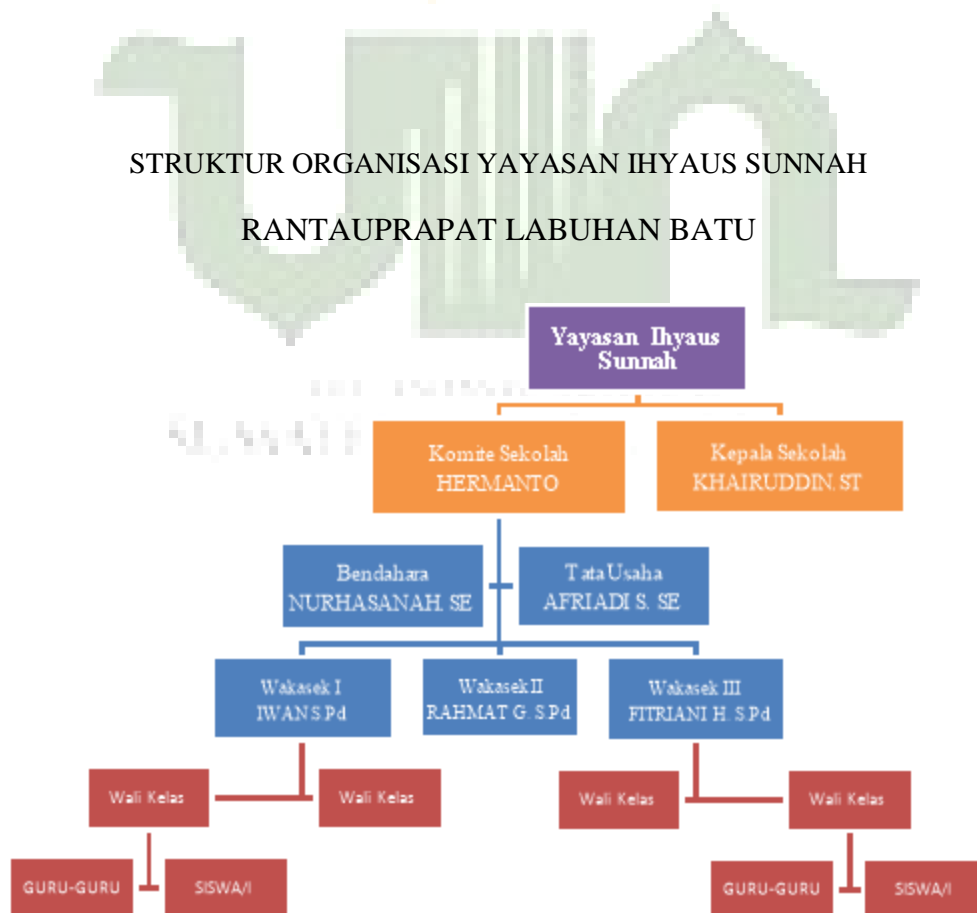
STRUKTUR ORGANISASI YAYASAN IHYAUS SUNNAH

RANTAUPRAPAT LABUHAN BATU

Yayasan Ihyaus Sunnah

Komite Sekolah
HERMANTO

Kepala Sekolah
KHAIRUDDIN. ST

Bendahara
NURHASANAH. SE

Tata Usaha
AFRIADI S. SE

Wakasek I
IWAN S.Pd

Wakasek II
RAHMAT G. S.Pd

Wakasek III
FITRIANI H. S.Pd

Wali Kelas

Wali Kelas

Wali Kelas

Wali Kelas

GURU-GURU

SISWA/I

GURU-GURU

SISWA/I